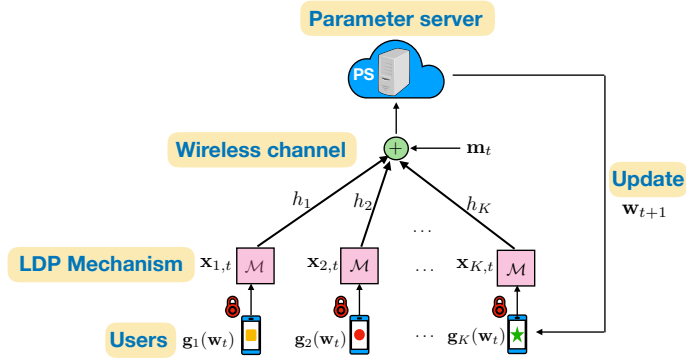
Parameter server

PS

Wireless channel

$+$

$\mathbf{m}_t$

Update

$\mathbf{w}_{t+1}$

$h_1$

$h_2$

$h_K$

$\cdots$

LDP Mechanism

$\mathbf{x}_{1,t}$ $\mathcal{M}$

$\mathbf{x}_{2,t}$ $\mathcal{M}$

$\cdots$

$\mathbf{x}_{K,t}$ $\mathcal{M}$

Users

$\mathbf{g}_1(\mathbf{w}_t)$

$\mathbf{g}_2(\mathbf{w}_t)$

$\cdots$ $\mathbf{g}_K(\mathbf{w}_t)$